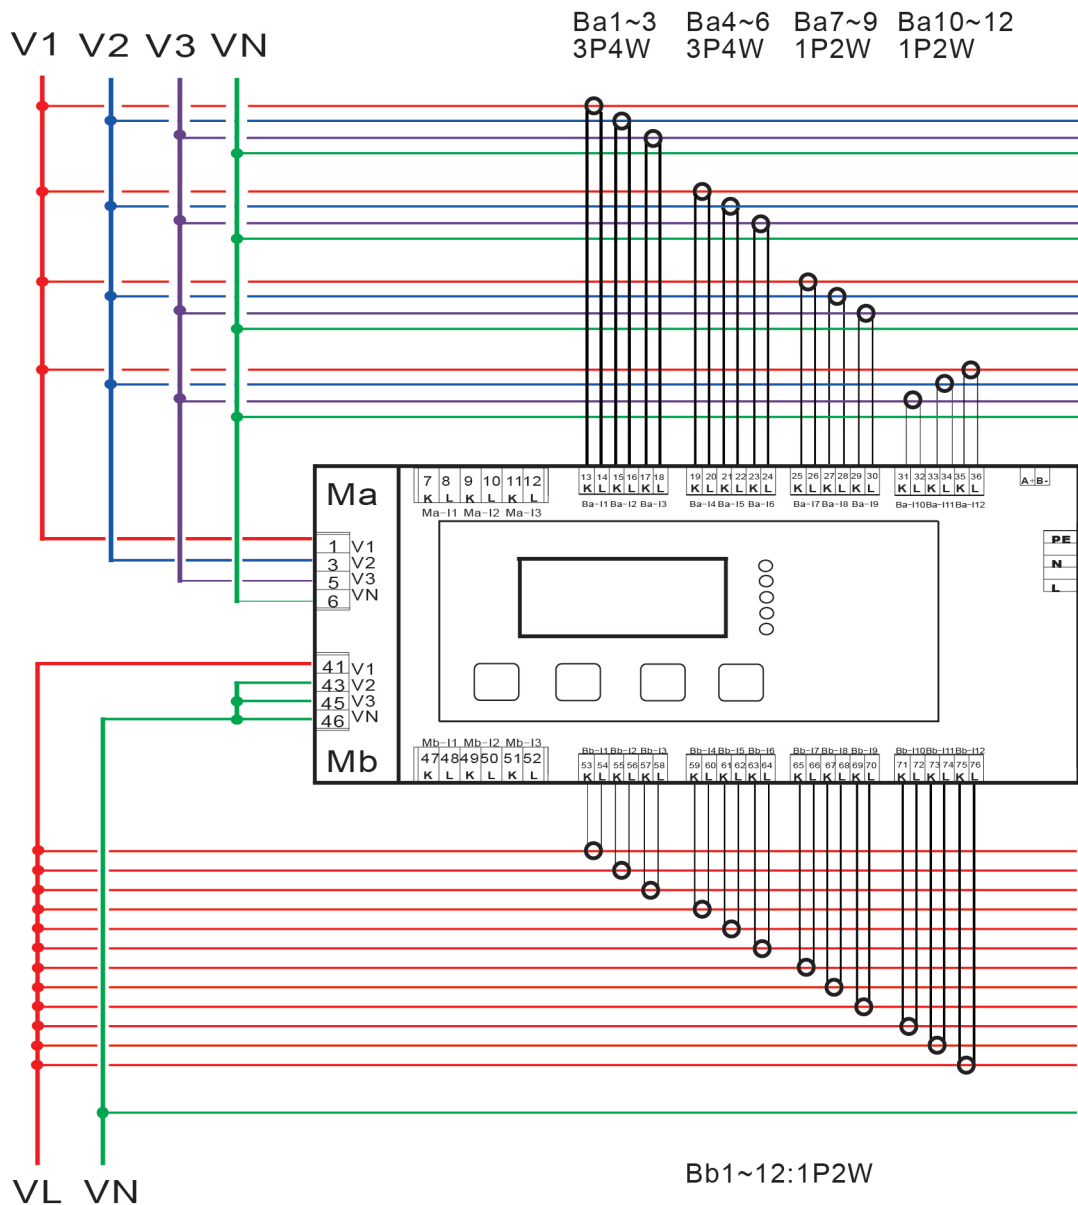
V1 V2 V3 VN

Ba1~3 3P4W Ba4~6 3P4W Ba7~9 1P2W Ba10~12 1P2W

Ma

7 8 9 10 11 12
K L K L K L
Ma-I1 Ma-I2 Ma-I3

13 14 15 16 17 18
K L K L K L
Ba-I1 Ba-I2 Ba-I3

19 20 21 22 23 24
K L K L K L
Ba-I4 Ba-I5 Ba-I6

25 26 27 28 29 30
K L K L K L
Ba-I7 Ba-I8 Ba-I9

31 32 33 34 35 36
K L K L K L
Ba-I10 Ba-I11 Ba-I12

A+ B-

1 V1
3 V2
5 V3
6 VN

PE
N
L

41 V1
43 V2
45 V3
46 VN

Mb

Mb-I1 Mb-I2 Mb-I3
47 48 49 50 51 52
K L K L K L

Bb-I1 Bb-I2 Bb-I3
53 54 55 56 57 58
K L K L K L

Bb-I4 Bb-I5 Bb-I6
59 60 61 62 63 64
K L K L K L

Bb-I7 Bb-I8 Bb-I9
65 66 67 68 69 70
K L K L K L

Bb-I10 Bb-I11 Bb-I12
71 72 73 74 75 76
K L K L K L

VL VN

Bb1~12:1P2W